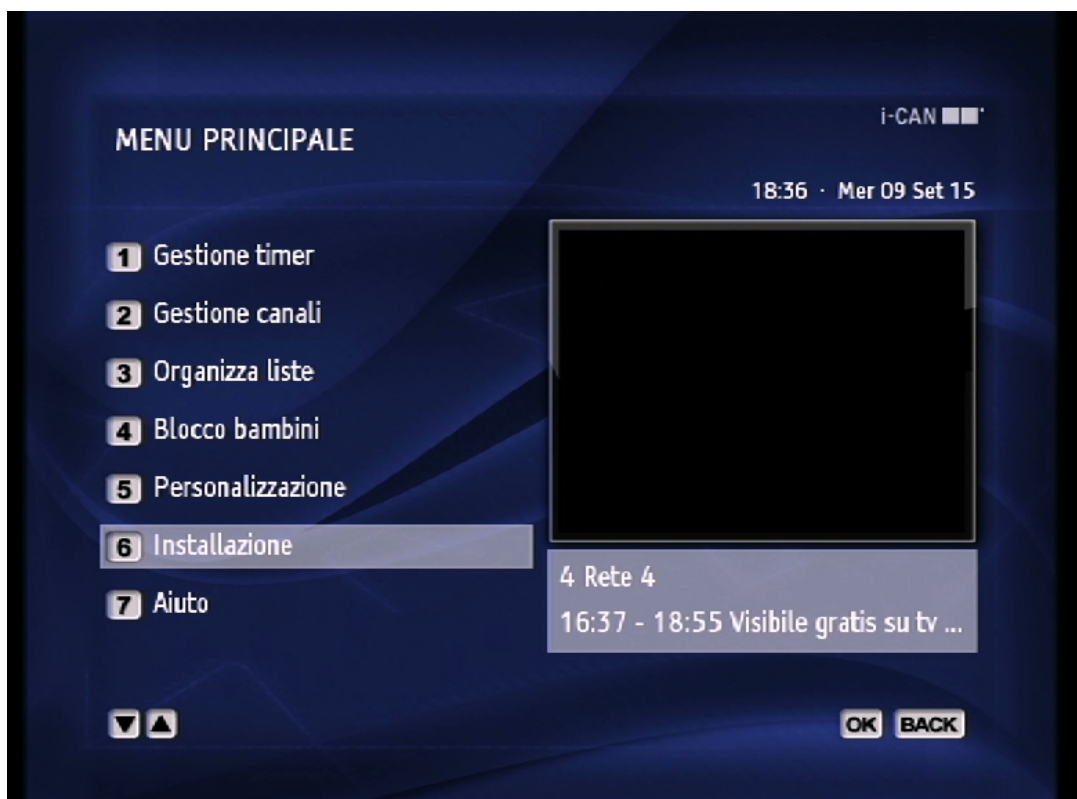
MENU PRINCIPALE

i-CAN

18:36 · Mer 09 Set 15

1 Gestione timer
2 Gestione canali
3 Organizza liste
4 Blocco bambini
5 Personalizzazione
6 Installazione
7 Aiuto

4 Rete 4
16:37 - 18:55 Visibile gratis su tv ...

OK BACK